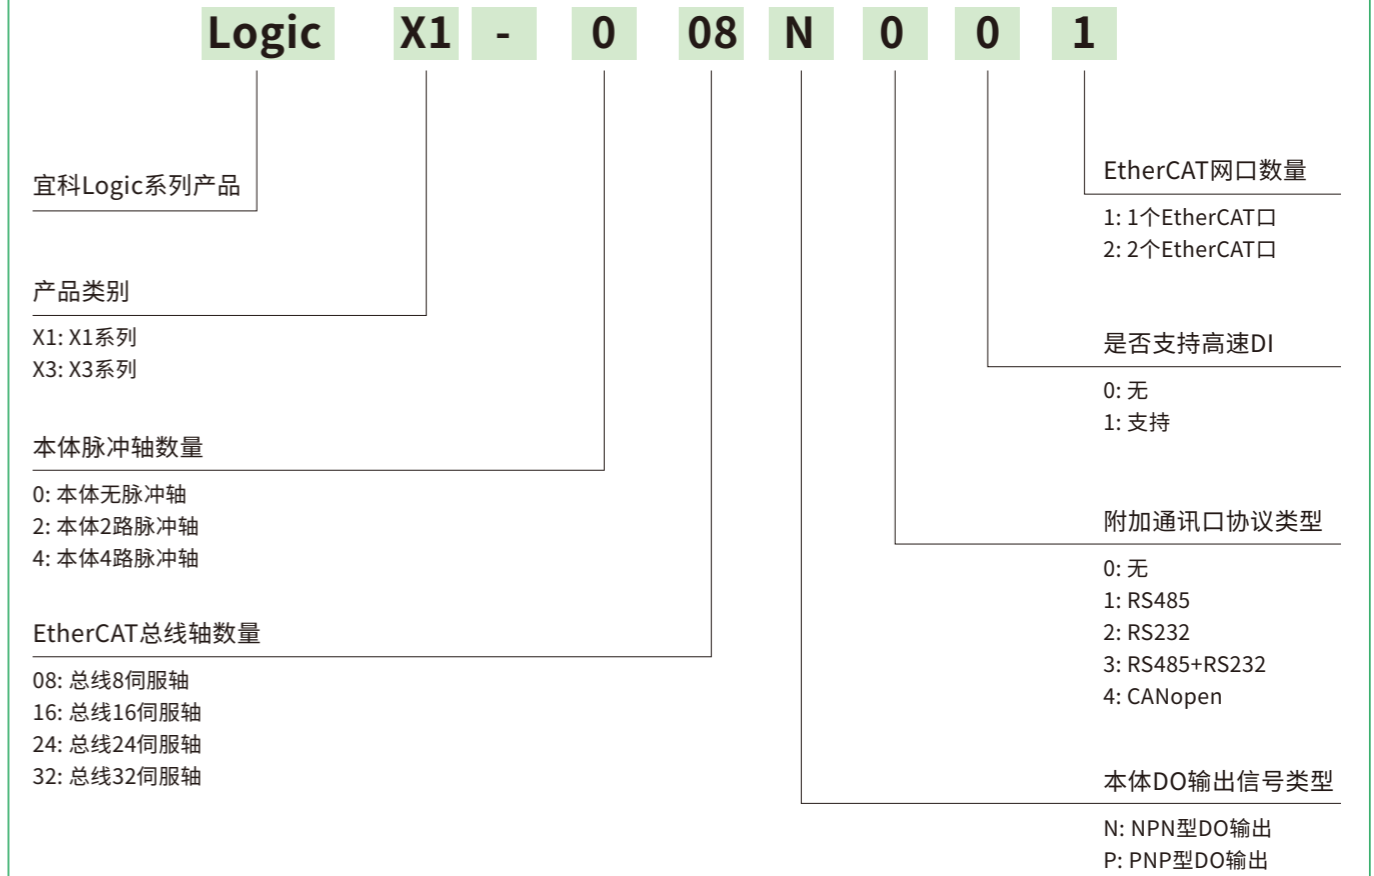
Logic X1 - 0 08 N 0 0 1

宜科Logic系列产品

产品类别

X1: X1系列
X3: X3系列

本体脉冲轴数量

0: 本体无脉冲轴
2: 本体2路脉冲轴
4: 本体4路脉冲轴

EtherCAT总线轴数量

08: 总线8伺服轴
16: 总线16伺服轴
24: 总线24伺服轴
32: 总线32伺服轴

EtherCAT网口数量

1: 1个EtherCAT口
2: 2个EtherCAT口

是否支持高速DI

0: 无
1: 支持

附加通讯口协议类型

0: 无
1: RS485
2: RS232
3: RS485+RS232
4: CANopen

本体DO输出信号类型

N: NPN型DO输出
P: PNP型DO输出